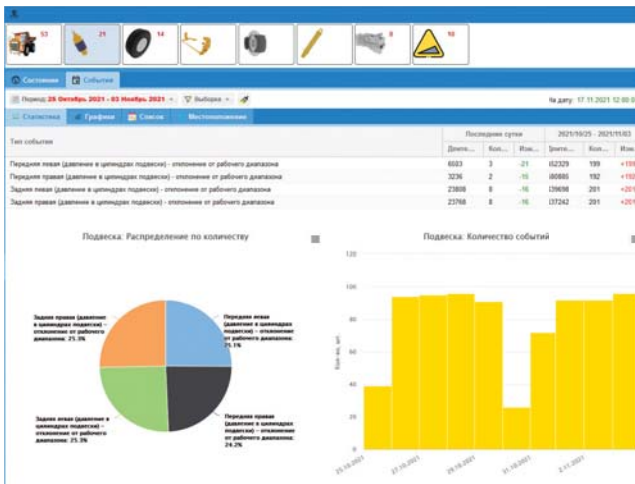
53 21 14 8 10

Состояние | События

Период: 26 Октябрь 2021 - 03 Ноябрь 2021 | Выборка

На дату: 17.11.2021 12:00

Статистика | Графики | Список | Местоположение

| Тип события | Последние сутки | | | 2021/10/25 - 2021/11/03 | | |
|---|---|---|---|---|---|---|
| | Длите... | Кол... | Изм... | Длите... | Кол... | Изм... |
| Передняя левая (давление в цилиндрах подвески) - отклонение от рабочего диапазона | 6503 | 3 | -21 | 152329 | 199 | +199 |
| Передняя правая (давление в цилиндрах подвески) - отклонение от рабочего диапазона | 3236 | 2 | -16 | 180880 | 192 | +192 |
| Задняя левая (давление в цилиндрах подвески) - отклонение от рабочего диапазона | 23808 | 8 | -16 | 139696 | 201 | +201 |
| Задняя правая (давление в цилиндрах подвески) - отклонение от рабочего диапазона | 23768 | 8 | -16 | 137242 | 201 | +201 |

Подвеска: Распределение по количеству

Задняя правая (давление в цилиндрах подвески) - отклонение от рабочего диапазона: 25.3%

Передняя левая (давление в цилиндрах подвески) - отклонение от рабочего диапазона: 25.1%

Задняя левая (давление в цилиндрах подвески) - отклонение от рабочего диапазона: 25.3%

Передняя правая (давление в цилиндрах подвески) - отклонение от рабочего диапазона: 24.2%

Подвеска: Количество событий

120
100
80
60
40
20
0

Кол-во, шт.

25.10.2021
27.10.2021
29.10.2021
31.10.2021
2.11.2021